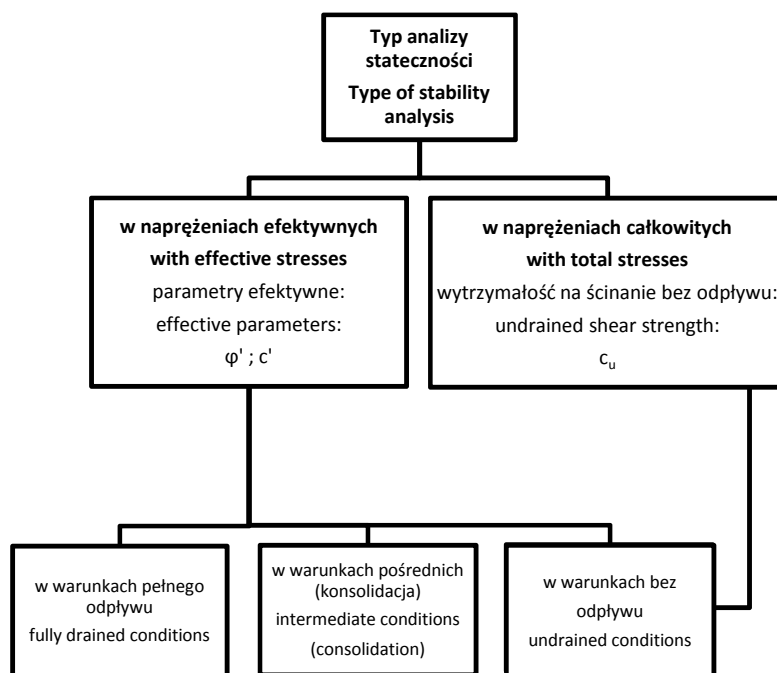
Typ analizy stateczności
Type of stability analysis

w naprężeniach efektywnych
with effective stresses
parametry efektywne:
effective parameters:
φ' ; c'

w naprężeniach całkowitych
with total stresses
wytrzymałość na ścinanie bez odpływu:
undrained shear strength:
$c_u$

w warunkach pełnego odpływu
fully drained conditions

w warunkach pośrednich (konsolidacja)
intermediate conditions (consolidation)

w warunkach bez odpływu
undrained conditions